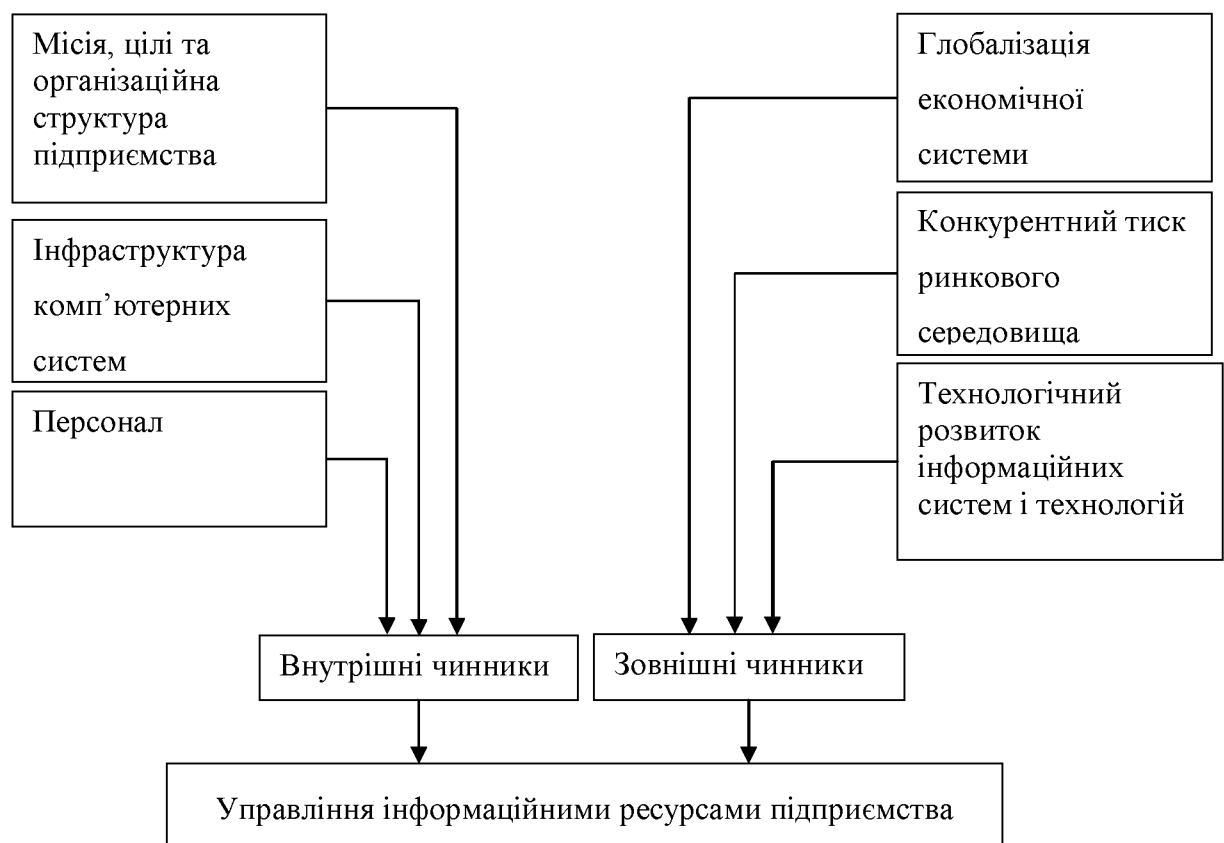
Місія, цілі та організаційна структура підприємства

Інфраструктура комп’ютерних систем

Персонал

Глобалізація економічної системи

Конкурентний тиск ринкового середовища

Технологічний розвиток інформаційних систем і технологій

Внутрішні чинники

Зовнішні чинники

Управління інформаційними ресурсами підприємства